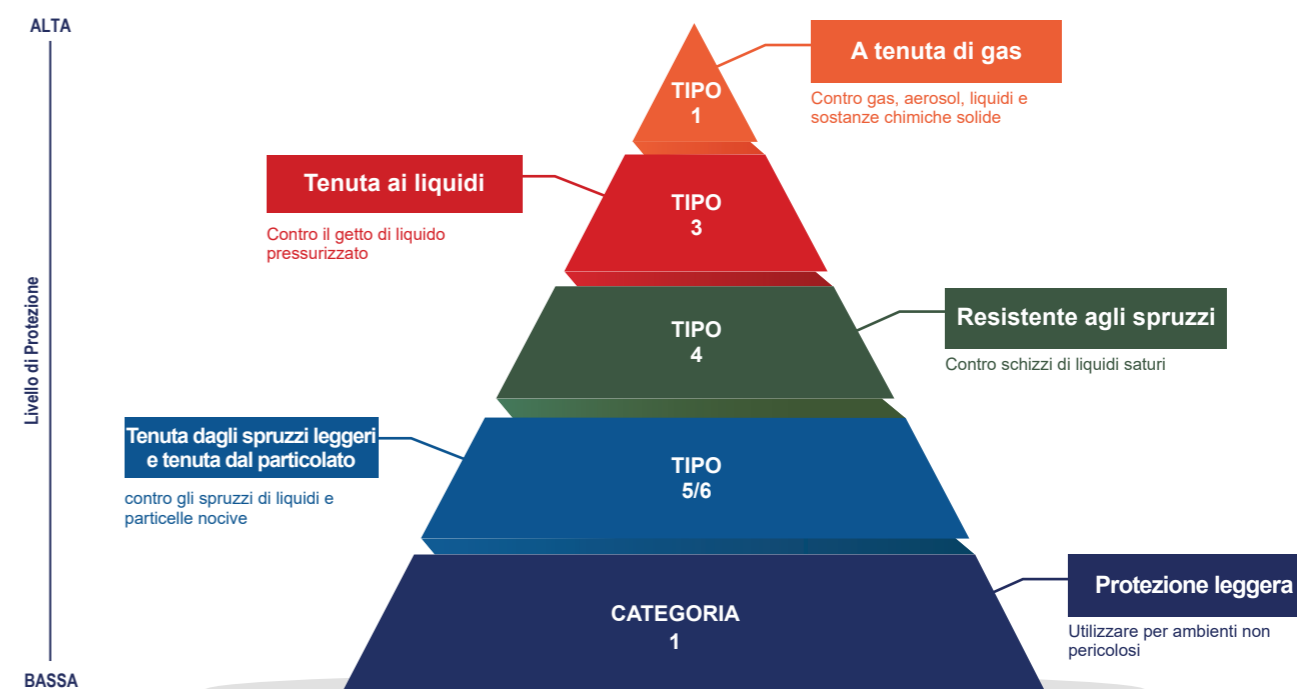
ALTA

Livello di Protezione

BASSA

A tenuta di gas

Contro gas, aerosol, liquidi e sostanze chimiche solide

TIPO 1

Tenuta ai liquidi

Contro il getto di liquido pressurizzato

TIPO 3

TIPO 4

Resistente agli spruzzi

Contro schizzi di liquidi saturi

Tenuta dagli spruzzi leggeri e tenuta dal particolato

contro gli spruzzi di liquidi e particelle nocive

TIPO 5/6

CATEGORIA 1

Protezione leggera

Utilizzare per ambienti non pericolosi